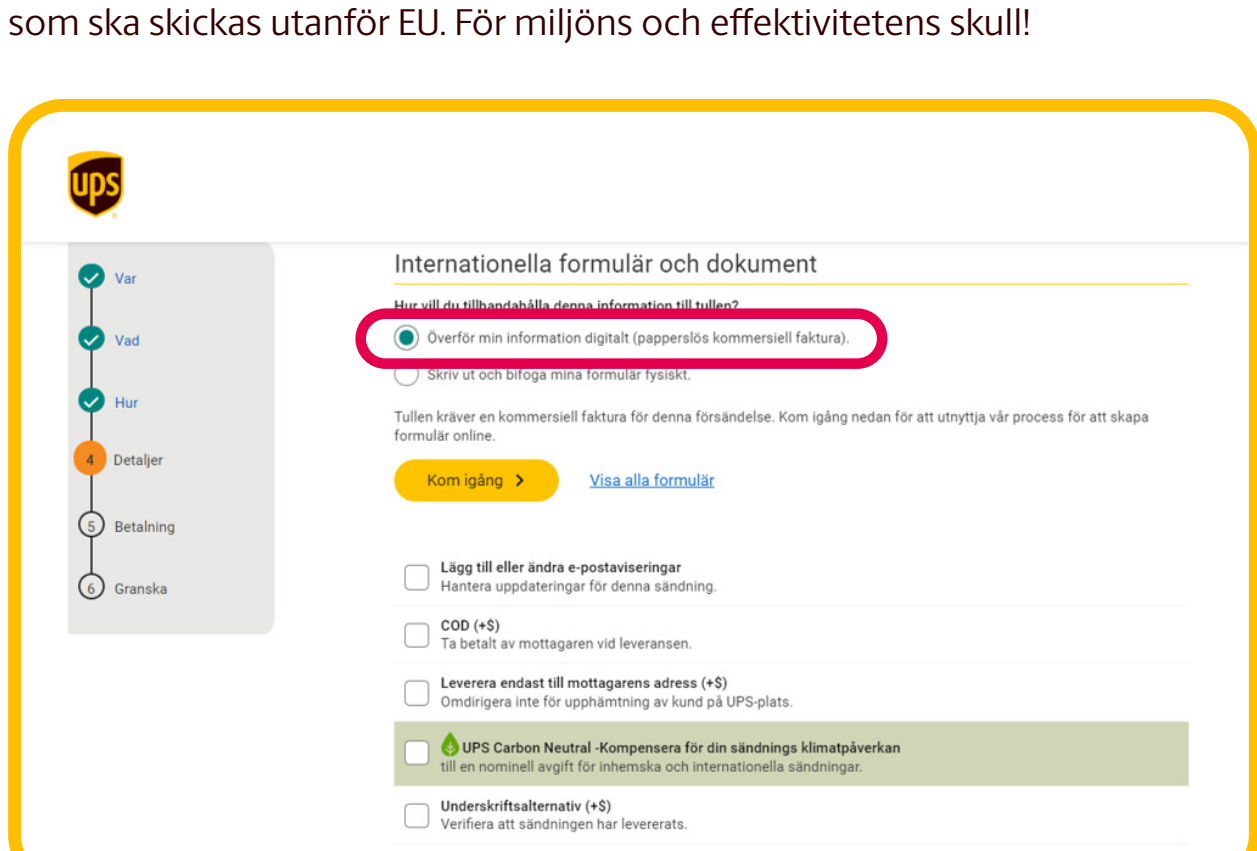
som ska skickas utanför EU. För miljöns och effektivitetens skull!

ups

Var

Vad

Hur

4 Detaljer

5 Betalning

6 Granska

Internationella formulär och dokument

Hur vill du tillhandahålla denna information till tullen?

Överför min information digitalt (papperslös kommersiell faktura).

Skriv ut och bifoga mina formulär fysiskt.

Tullen kräver en kommersiell faktura för denna försändelse. Kom igång nedan för att utnyttja vår process för att skapa formulär online.

Kom igång >

Visa alla formulär

Lägg till eller ändra e-postaviseringar
Hantera uppdateringar för denna sändning.

COD (+$)
Ta betalt av mottagaren vid leveransen.

Leverera endast till mottagarens adress (+$)
Omdirigera inte för upphämtning av kund på UPS-plats.

UPS Carbon Neutral -Kompensera för din sändnings klimatpåverkan
till en nominell avgift för inhemska och internationella sändningar.

Underskriftsalternativ (+$)
Verifiera att sändningen har levererats.